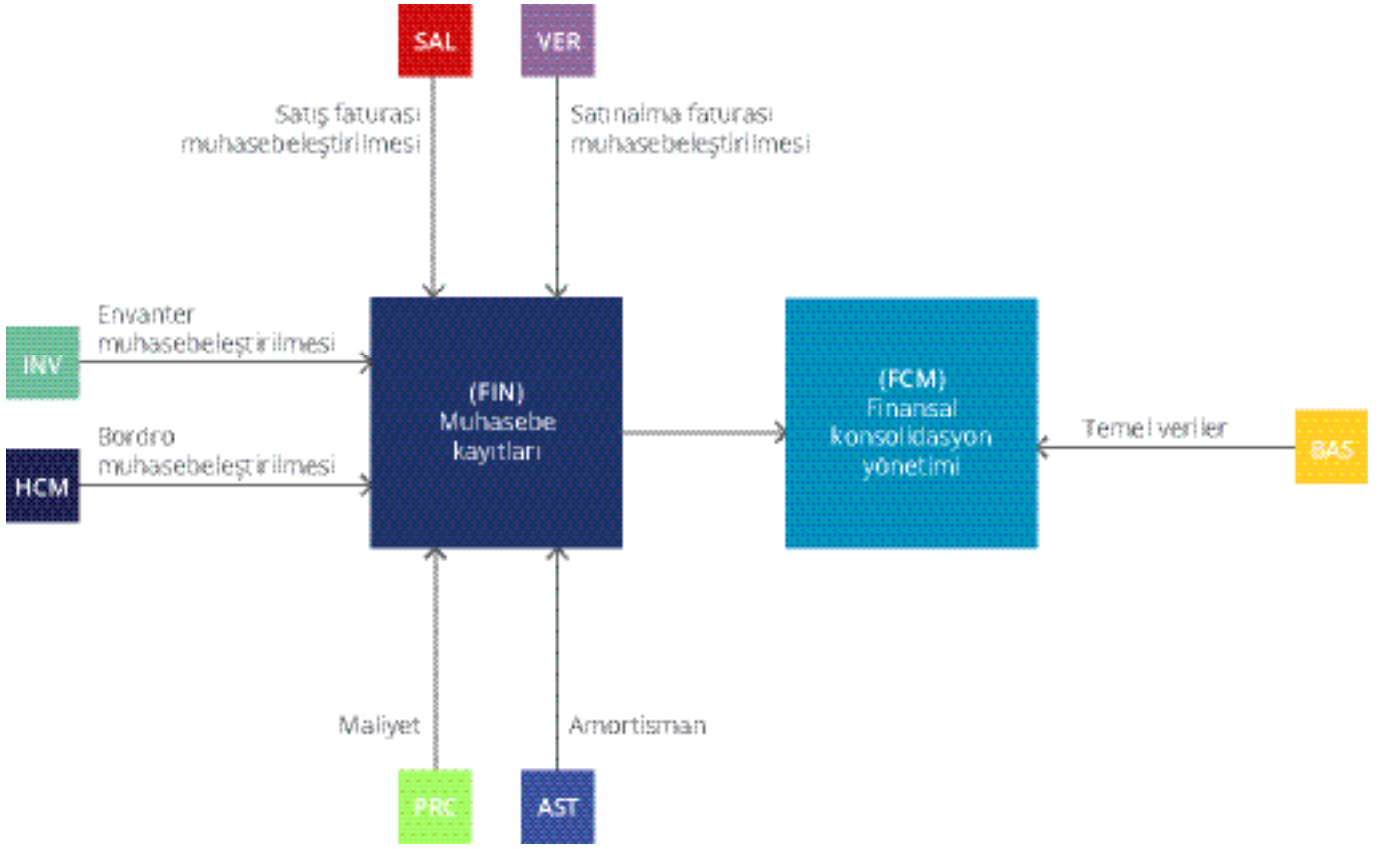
SAL

VER

Satış faturası muhasebeleştirilmesi

Satınalma faturası muhasebeleştirilmesi

Envanter muhasebeleştirilmesi

INV

Bordro muhasebeleştirilmesi

HCM

(FIN) Muhasebe kayıtları

(FCM) Finansal konsolidasyon yönetimi

Temel veriler

BAS

Maliyet

Amortisman

PRC

AST